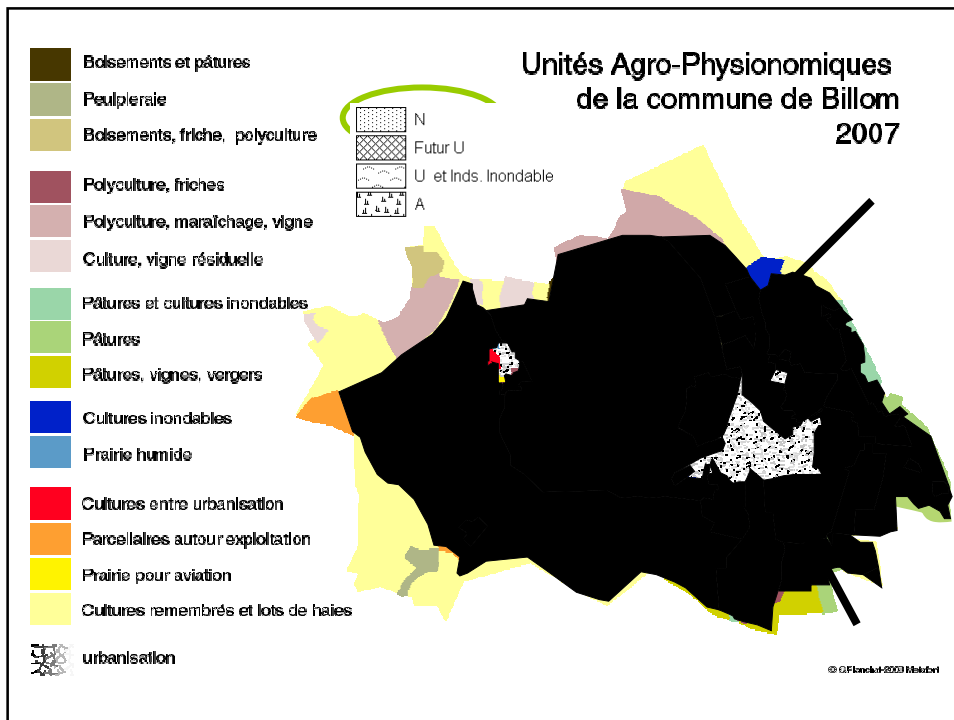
Boisements et pâtures
Peupleraie
Boisements, friche, polyculture
Polyculture, friches
Polyculture, maraîchage, vigne
Culture, vigne résiduelle
Pâtures et cultures inondables
Pâtures
Pâtures, vignes, vergers
Cultures inondables
Prairie humide
Cultures entre urbanisation
Parcellaires autour exploitation
Prairie pour aviation
Cultures remembrés et lots de haies
urbanisation

Unités Agro-Physionomiques de la commune de Billom 2007

N
Futur U
U et Inds. Inondable
A

© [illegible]-2003 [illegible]